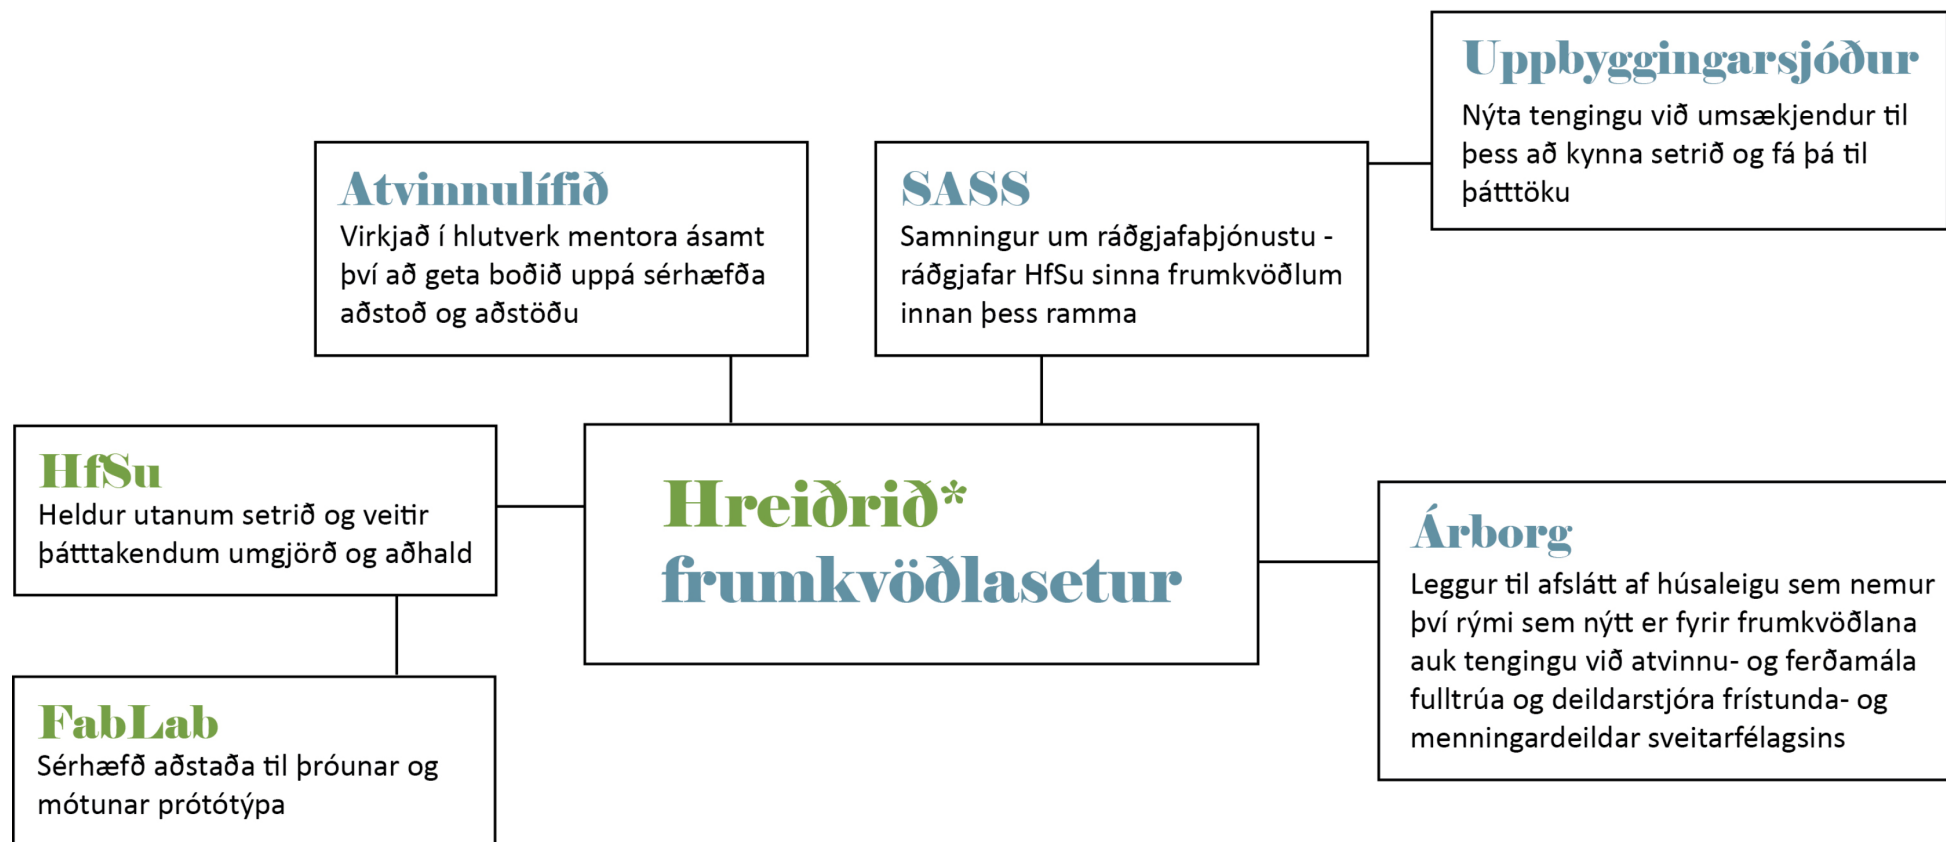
Uppbyggingarsjóður
Nýta tengingu við umsækjendur til þess að kynna setrið og fá þá til þátttöku

Atvinnulífið
Virkjað í hlutverk mentora ásamt því að geta boðið uppá sérhæfða aðstoð og aðstöðu

SASS
Samningur um ráðgjafaþjónustu - ráðgjafar HfSu sinna frumkvöðlum innan þess ramma

HfSu
Heldur utanum setrið og veitir þátttakendum umgjörð og aðhald

Hreiðrið*
frumkvöðlasetur

Árborg
Leggur til afslátt af húsaleigu sem nemur því rými sem nýtt er fyrir frumkvöðlana auk tengingu við atvinnu- og ferðamála fulltrúa og deildarstjóra frístunda- og menningardeildar sveitarfélagsins

FabLab
Sérhæfð aðstaða til þróunar og mótunar prótótýpa